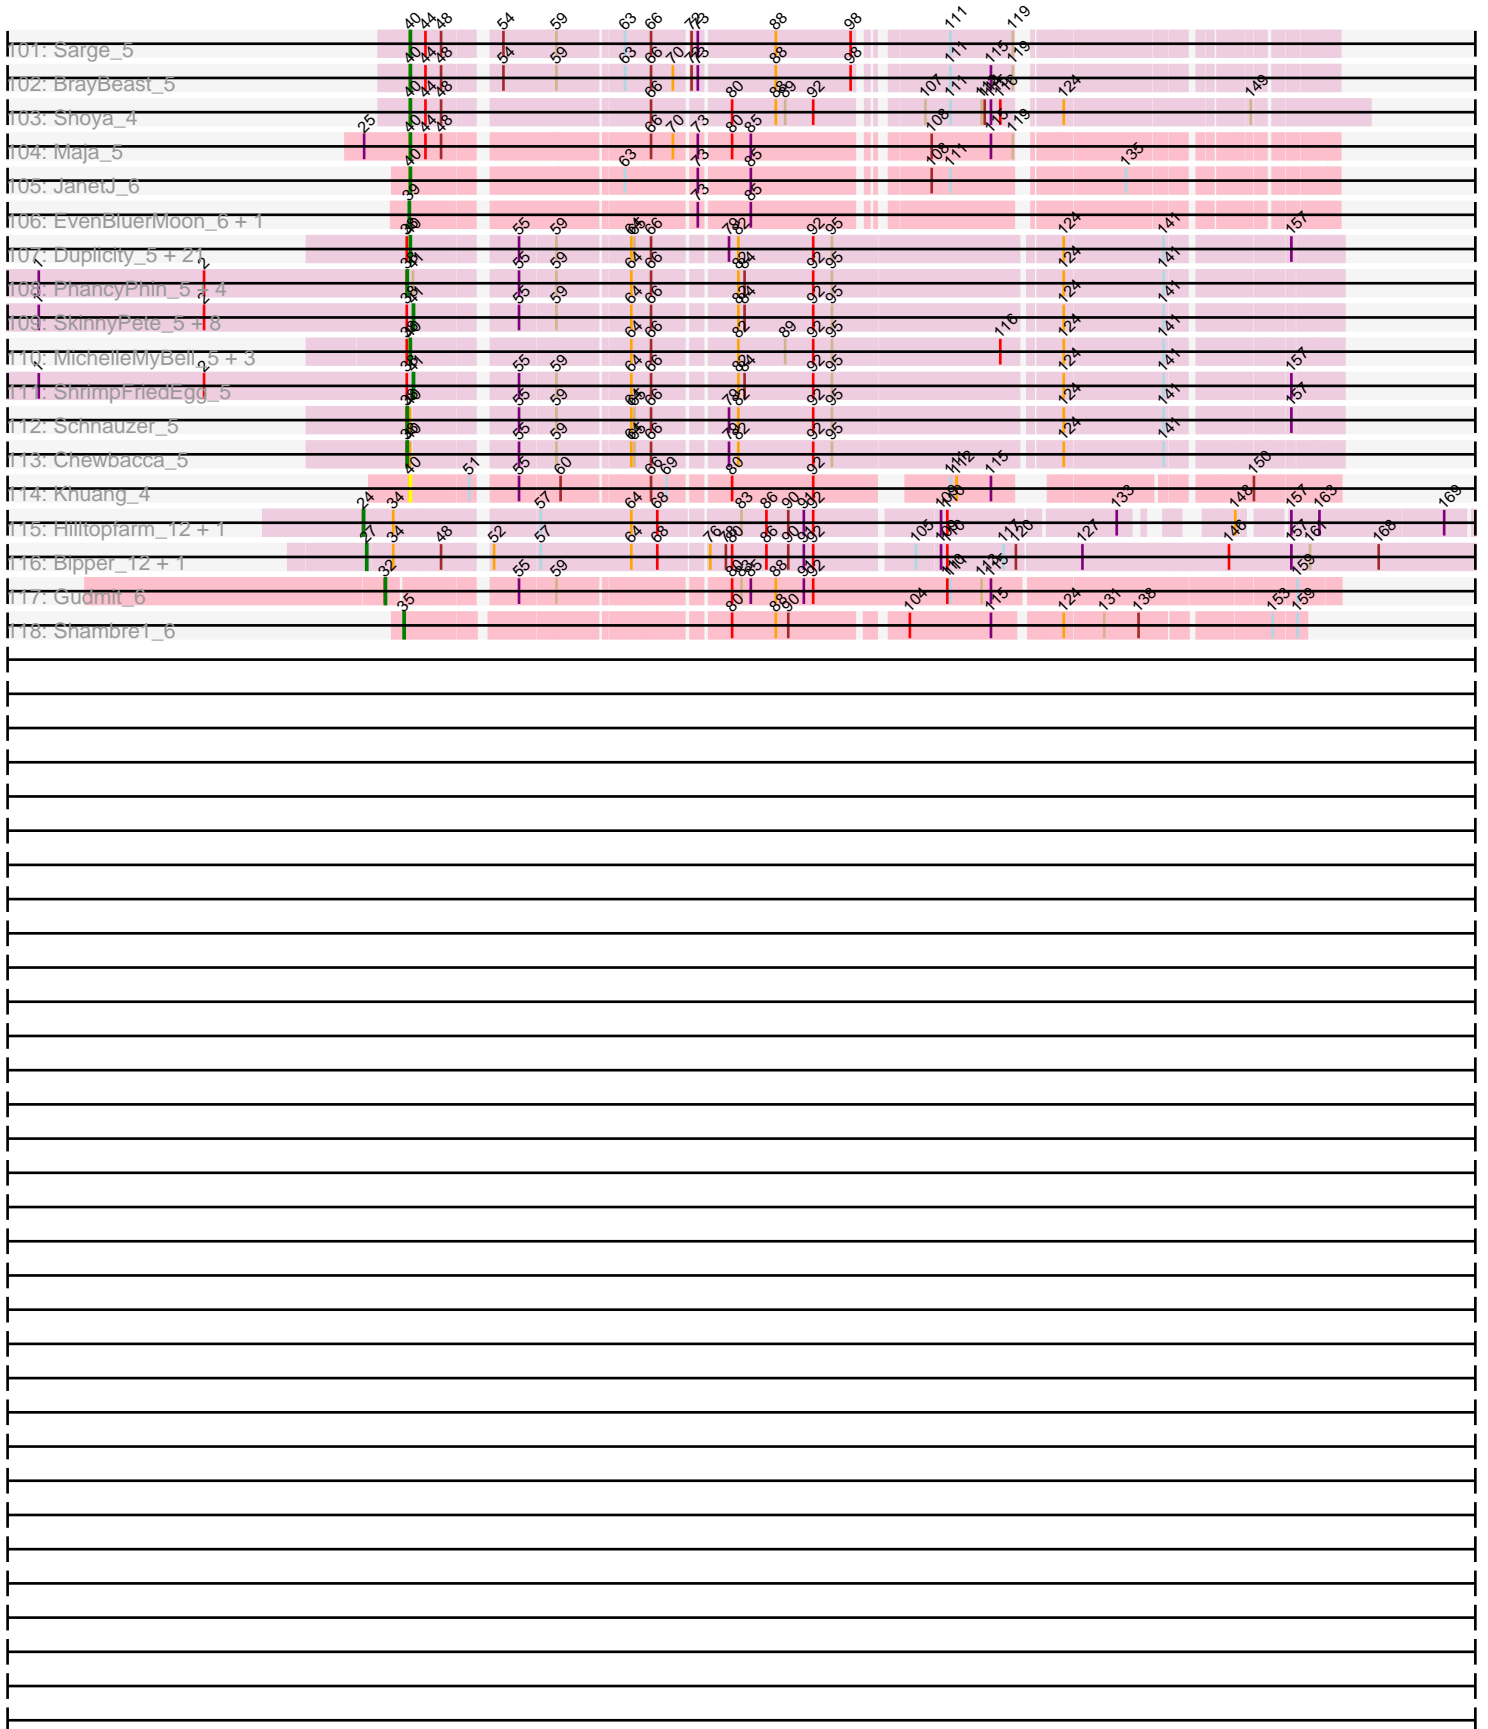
Sarge_5
40 44 48 54 59 63 66 72 73 88 98 111 119

BrayBeast_5
40 44 48 54 59 63 66 70 72 73 88 98 111 115 119

Shoya_4
40 44 48 66 80 88 89 92 107 111 114 115 116 124 149

Maja_5
25 40 44 48 66 70 73 80 85 108 115 119

JanetJ_6
40 63 73 85 108 111 135

EvenBluerMoon_6 + 1
39 73 85

Duplicity_5 + 21
39 40 55 59 64 65 66 79 82 92 95 124 141 157

PhancyPhin_5 + 4
1 2 39 41 55 59 64 66 82 84 92 95 124 141

SkinnyPete_5 + 8
1 2 39 41 55 59 64 66 82 84 92 95 124 141

MichelleMyBell_5 + 3
39 40 64 66 82 89 92 95 116 124 141

ShrimpFriedEgg_5
1 2 39 41 55 59 64 66 82 84 92 95 124 141 157

Schnauzer_5
39 40 55 59 64 65 66 79 82 92 95 124 141 157

Chewbacca_5
39 40 55 59 64 65 66 79 82 92 95 124 141

Khuang_4
40 51 55 60 66 69 80 92 111 112 115 150

Hilltopfarm_12 + 1
24 34 57 64 68 83 86 90 91 92 108 109 133 148 157 163 169

Bipper_12 + 1
27 34 48 52 57 64 68 76 79 80 86 90 91 92 105 109 110 117 120 127 146 157 161 168

Gudmit_6
32 55 59 80 82 85 88 91 92 110 113 115 159

Shambre1_6
35 80 88 90 104 115 124 131 138 153 159